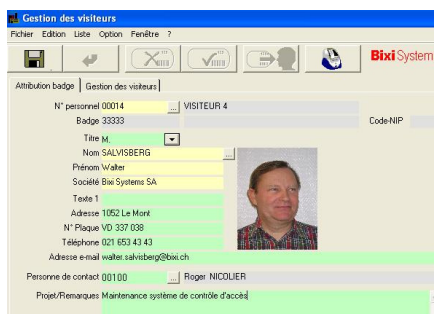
Gestion des visiteurs
Fichier Edition Liste Option Fenêtre ?

Bixi System

Attribution badge | Gestion des visiteurs

N° personnel 00014 ... VISITEUR 4
Badge 33333
Code-NIP
Titre M.
Nom SALVISBERG ...
Prénom Walter
Société Bixi Systems SA
Texte 1
Adresse 1052 Le Mont
N° Plaque VD 337 038
Téléphone 021 653 43 43
Adresse e-mail walter.salvisberg@bixi.ch
Personne de contact 00100 ... Roger NICOLIER
Projet/Remarques Maintenance système de contrôle d'accès